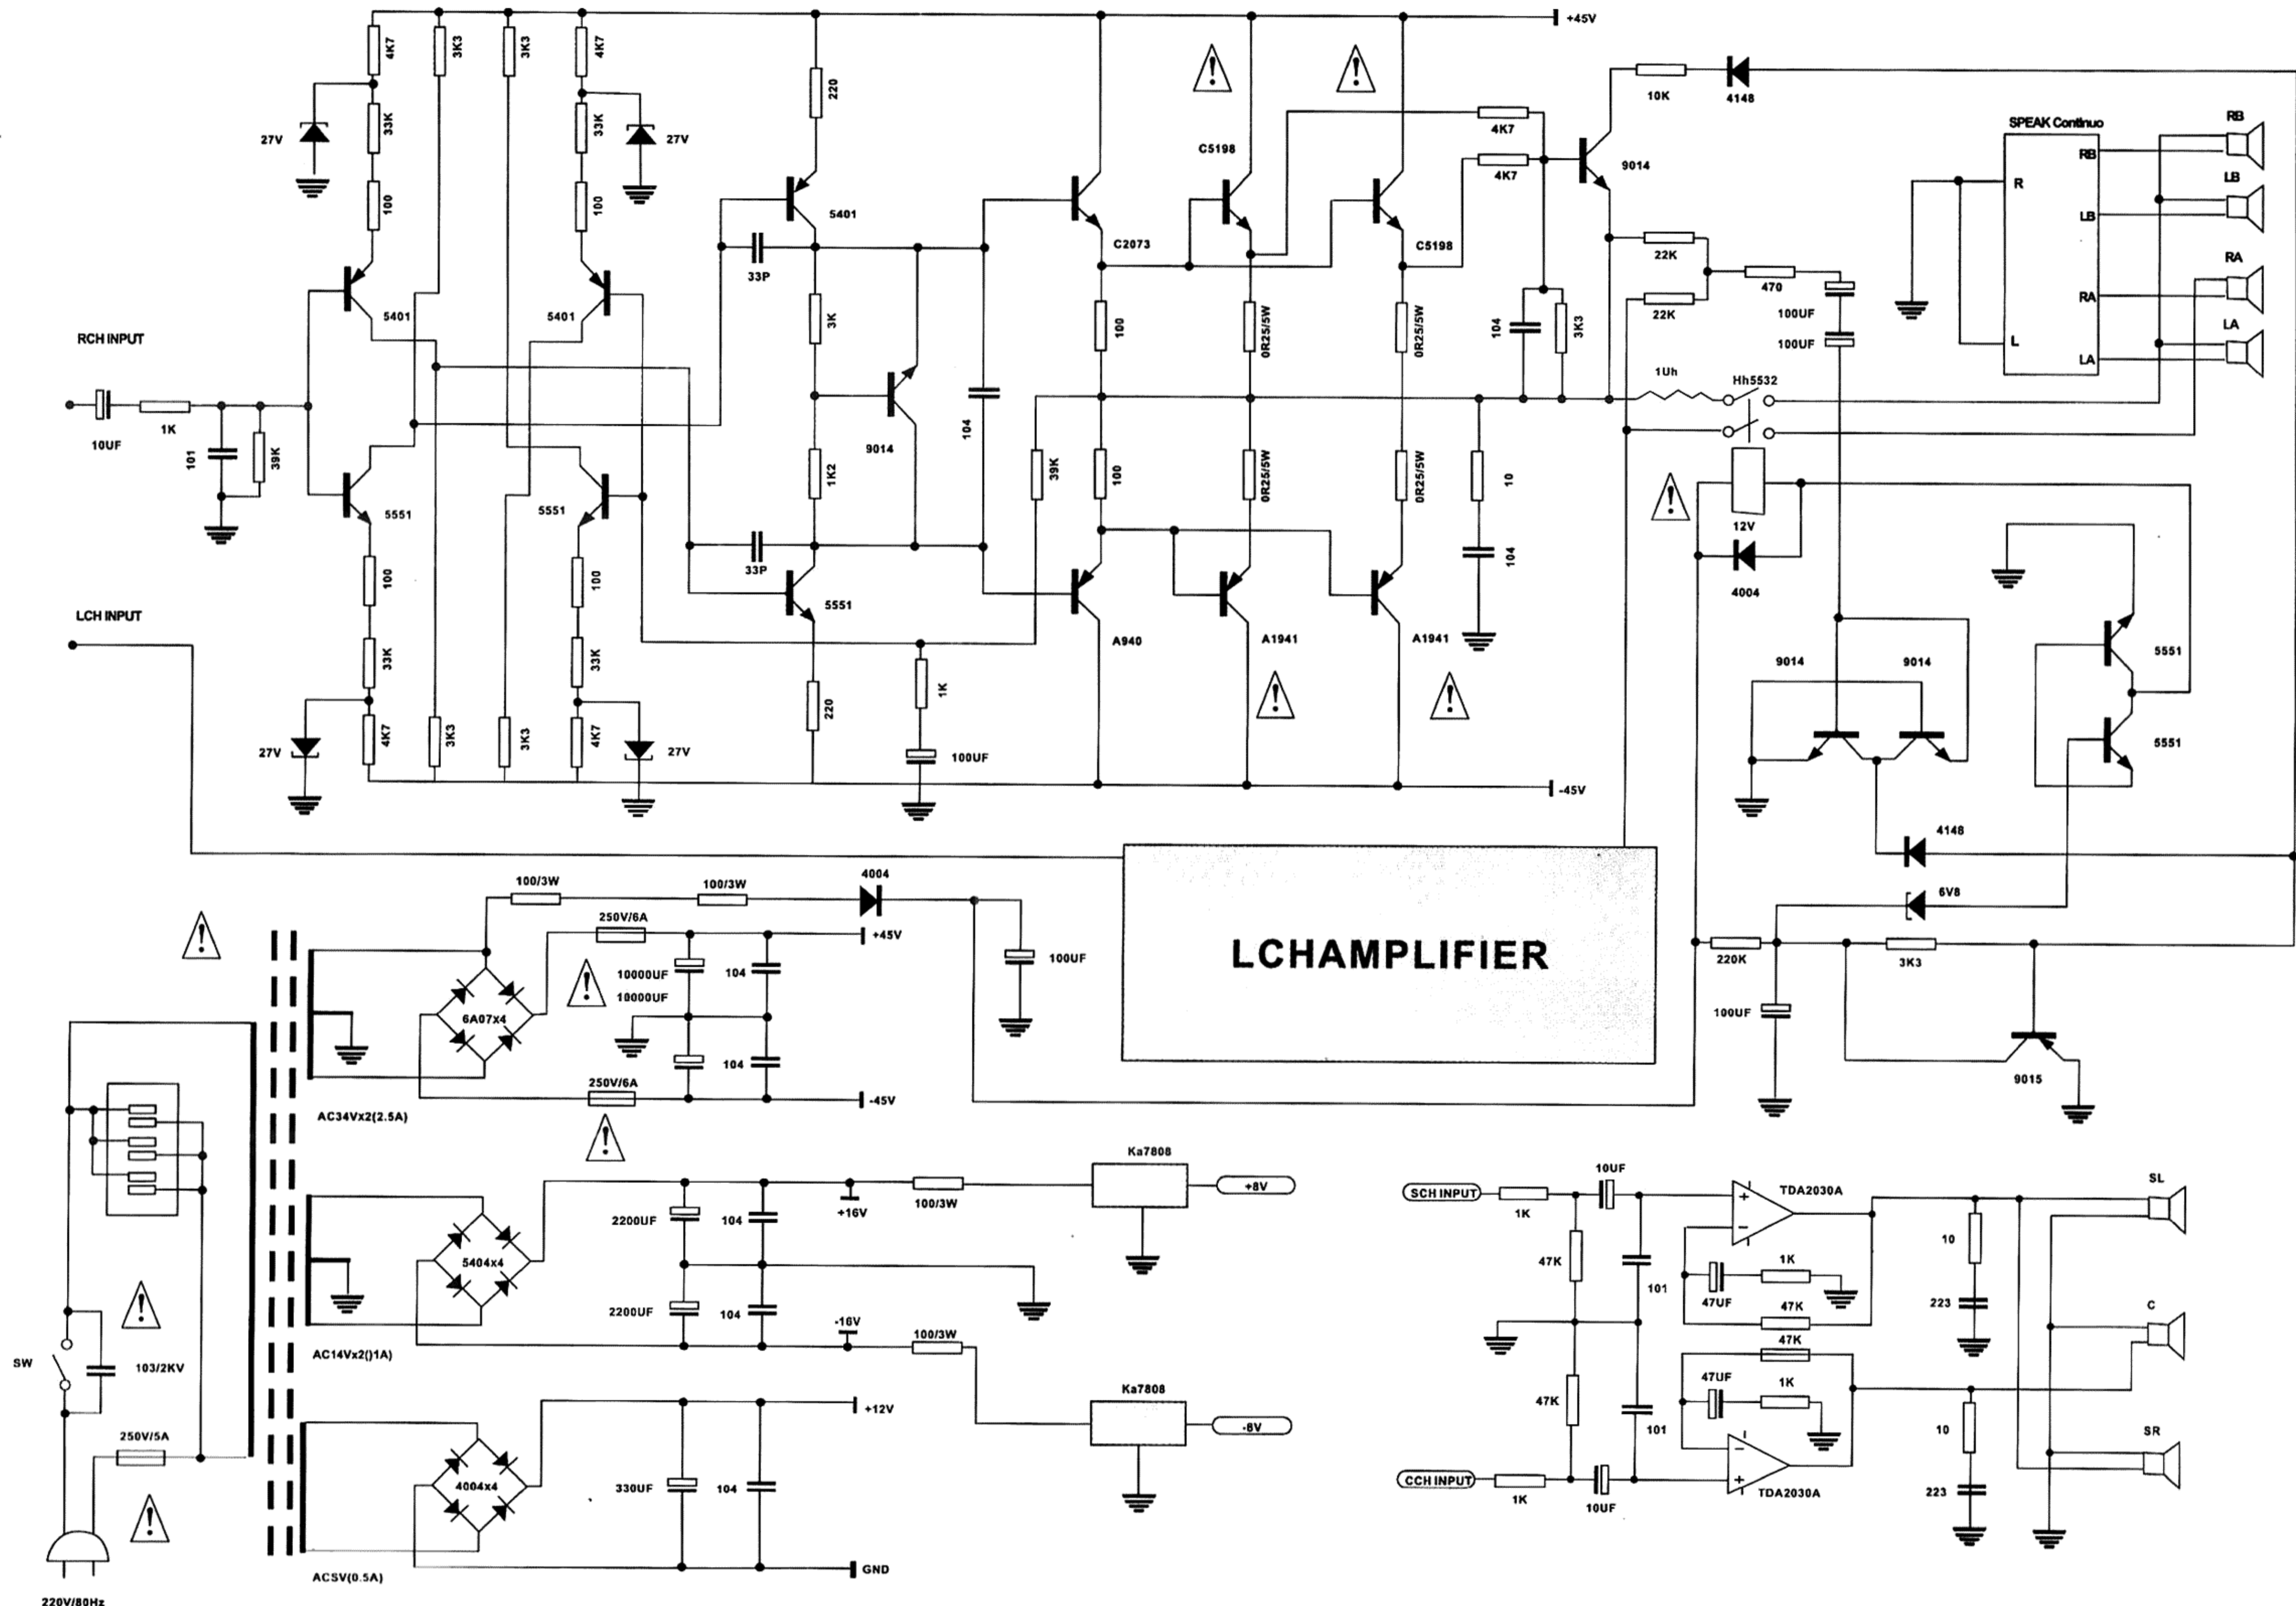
+45V
4K7
3K3
3K3
4K7
220
27V
33K
33K
27V
100
100
5401
C5198
4K7
10K
4148
9014
4K7
SPEAK Continuo
RB
RB
R
LB
LB
RA
RA
L
LA
LA
C2073
C5198
33P
5401
5401
22K
470
22K
100UF
100UF
RCH INPUT
3K
100
0R25/5W
0R25/5W
104
3K3
104
1Uh
Hh5532
9014
10UF
1K
101
39K
1K2
39K
100
0R25/5W
0R25/5W
10
5551
5551
12V
33P
4004
104
5551
A940
A1941
A1941
LCH INPUT
9014
9014
5551
100
100
33K
33K
1K
5551
27V
4K7
3K3
3K3
4K7
27V
220
100UF
-45V
4148
LCHAMPLIFIER
4004
100/3W
100/3W
6V8
250V/6A
+45V
100UF
220K
3K3
10000UF
10000UF
104
6A07x4
104
100UF
250V/6A
-45V
9015
AC34Vx2(2.5A)
Ka7808
10UF
+8V
SCH INPUT
TDA2030A
SL
1K
+16V
100/3W
2200UF
104
47K
10
1K
5404x4
101
47UF
47K
223
2200UF
104
C
-16V
100/3W
47K
SW
103/2KV
AC14Vx2()1A)
Ka7808
47UF
1K
+12V
47K
10
-8V
101
SR
250V/5A
330UF
104
4004x4
CCH INPUT
1K
10UF
TDA2030A
223
GND
ACSV(0.5A)
220V/80Hz